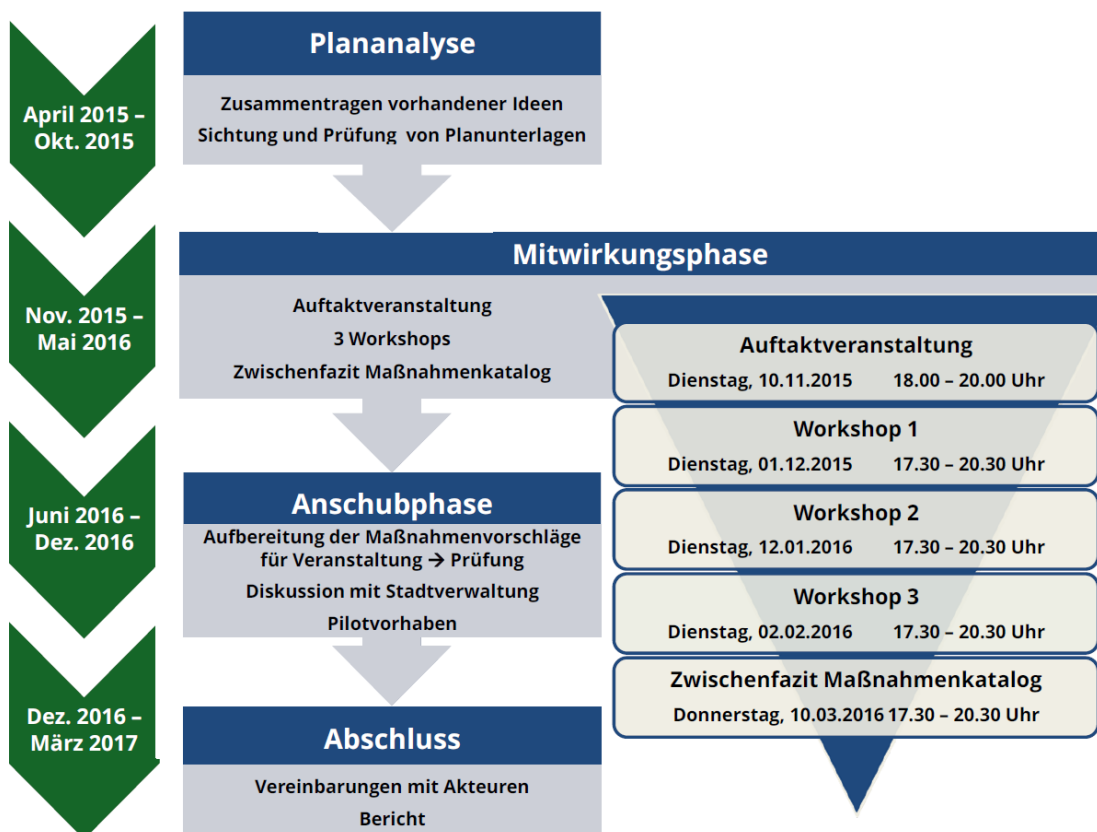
April 2015 – Okt. 2015

Plananalyse

Zusammentragen vorhandener Ideen
Sichtung und Prüfung von Planunterlagen

Nov. 2015 – Mai 2016

Mitwirkungsphase

Auftaktveranstaltung
3 Workshops
Zwischenfazit Maßnahmenkatalog

Auftaktveranstaltung
Dienstag, 10.11.2015 18.00 – 20.00 Uhr

Workshop 1
Dienstag, 01.12.2015 17.30 – 20.30 Uhr

Workshop 2
Dienstag, 12.01.2016 17.30 – 20.30 Uhr

Workshop 3
Dienstag, 02.02.2016 17.30 – 20.30 Uhr

Zwischenfazit Maßnahmenkatalog
Donnerstag, 10.03.2016 17.30 – 20.30 Uhr

Juni 2016 – Dez. 2016

Anschubphase

Aufbereitung der Maßnahmenvorschläge für Veranstaltung → Prüfung
Diskussion mit Stadtverwaltung
Pilotvorhaben

Dez. 2016 – März 2017

Abschluss

Vereinbarungen mit Akteuren
Bericht